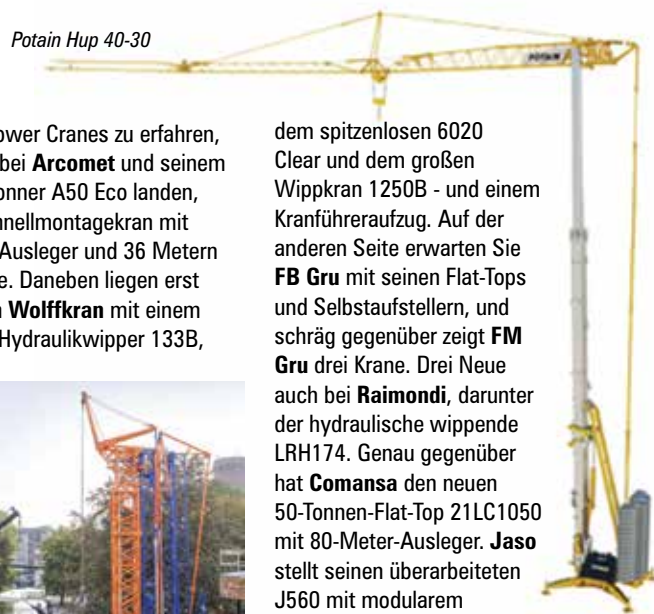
Potain Hup 40-30

ower Cranes zu erfahren, bei **Arcomet** und seinem onner A50 Eco landen, anellmontagekran mit Ausleger und 36 Metern e. Daneben liegen erst n **Wolffkran** mit einem Hydraulikwipper 133B,

dem spitzenlosen 6020 Clear und dem großen Wippkran 1250B - und einem Kranführeraufzug. Auf der anderen Seite erwarten Sie **FB Gru** mit seinen Flat-Tops und Selbstaufstellern, und schräg gegenüber zeigt **FM Gru** drei Krane. Drei Neue auch bei **Raimondi**, darunter der hydraulische wippende LRH174. Genau gegenüber hat **Comansa** den neuen 50-Tonnen-Flat-Top 21LC1050 mit 80-Meter-Ausleger. **Jaso** stellt seinen überarbeiteten J560 mit modularem